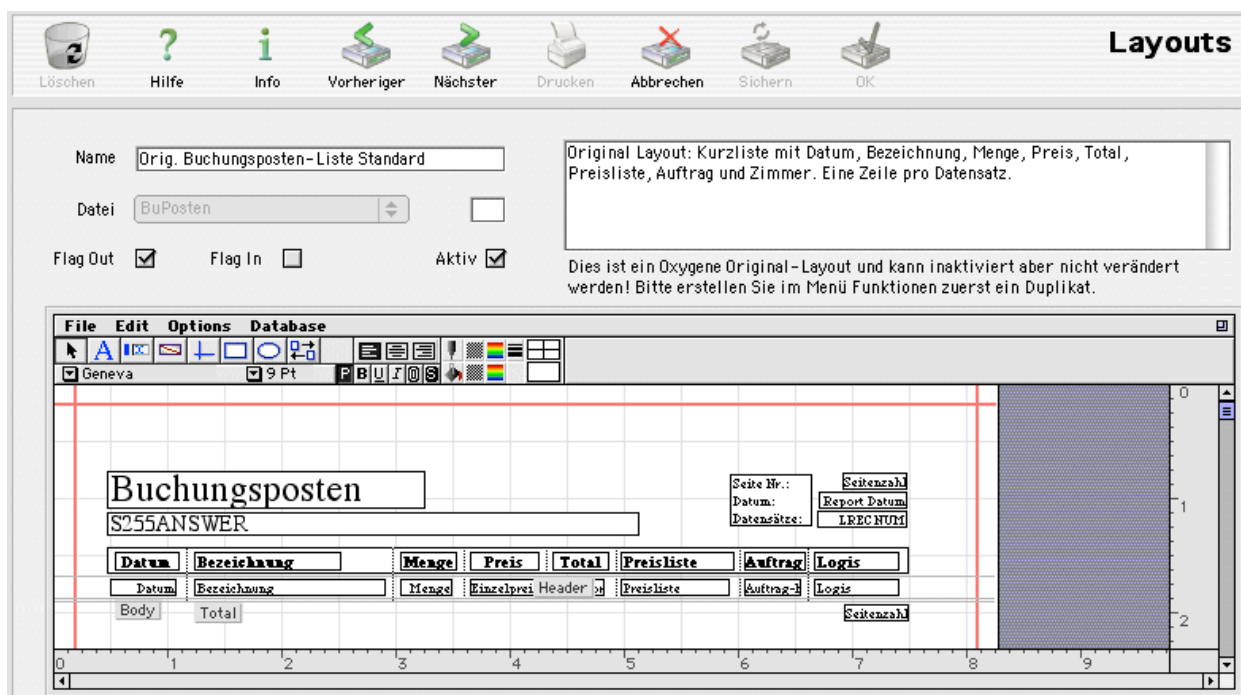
Löschen Hilfe Info Vorheriger Nächster Drucken Abbrechen Sichern OK

Layouts

Name Orig. Buchungsposten-Liste Standard

Datei BuPosten

Flag Out ☑ Flag In ☐ Aktiv ☑

Original Layout: Kurzliste mit Datum, Bezeichnung, Menge, Preis, Total, Preisliste, Auftrag und Zimmer. Eine Zeile pro Datensatz.

Dies ist ein Oxygene Original-Layout und kann inaktiviert aber nicht verändert werden! Bitte erstellen Sie im Menü Funktionen zuerst ein Duplikat.

File Edit Options Database

Geneva 9 Pt

Buchungsposten

S255ANSWER

Seite Nr.: Seitenzahl
Datum: Report Datum
Datensätze: LRECNUM

| Datum | Bezeichnung | Menge | Preis | Total | Preisliste | Auftrag | Logis |
|---|---|---|---|---|---|---|---|
| Datum | Bezeichnung | Menge | Einzelprei | Header | Preisliste | Auftrag-I | Logis |

Body Total Seitenzahl

0 1 2 3 4 5 6 7 8 9

0 1 2